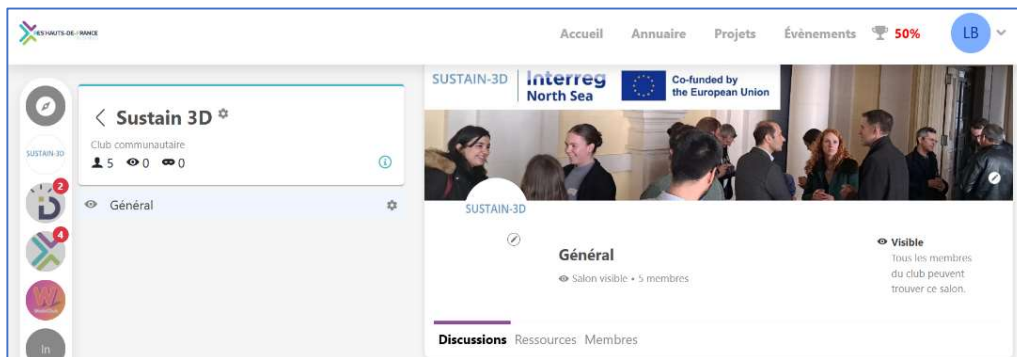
LES HAUTS-DE-FRANCE

Accueil Annuaire Projets Évènements 50% LB

SUSTAIN-3D

2

4

In

< Sustain 3D

Club communautaire

5 0 0

Général

SUSTAIN-3D Interreg North Sea Co-funded by the European Union

SUSTAIN-3D

Général

Salon visible • 5 membres

Visible

Tous les membres du club peuvent trouver ce salon.

Discussions Ressources Membres